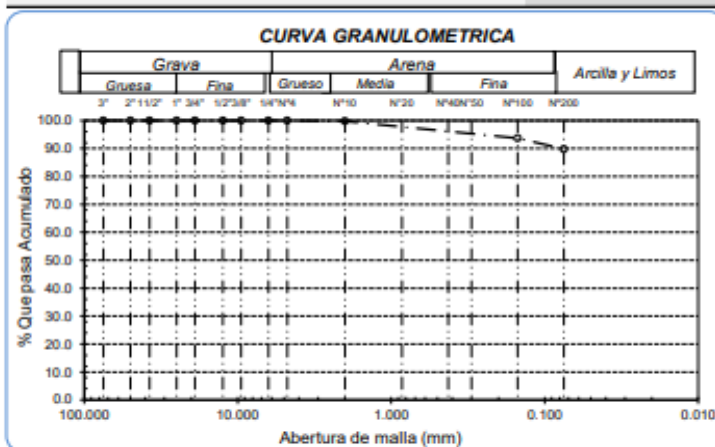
CURVA GRANULOMETRICA

| Grava | | Arena | | | Arcilla y Limos |
|---|---|---|---|---|---|
| Gruesa | Fina | Grueso | Media | Fina | |

3" 2" 11/2" 1" 3/4" 1/2" 3/8" 1/4" N°4 N°10 N°20 N°40 N°50 N°100 N°200

100.0
90.0
80.0
70.0
60.0
50.0
40.0
30.0
20.0
10.0
0.0

% Que pasa Acumulado

100.000 10.000 1.000 0.100 0.010

Abertura de malla (mm)